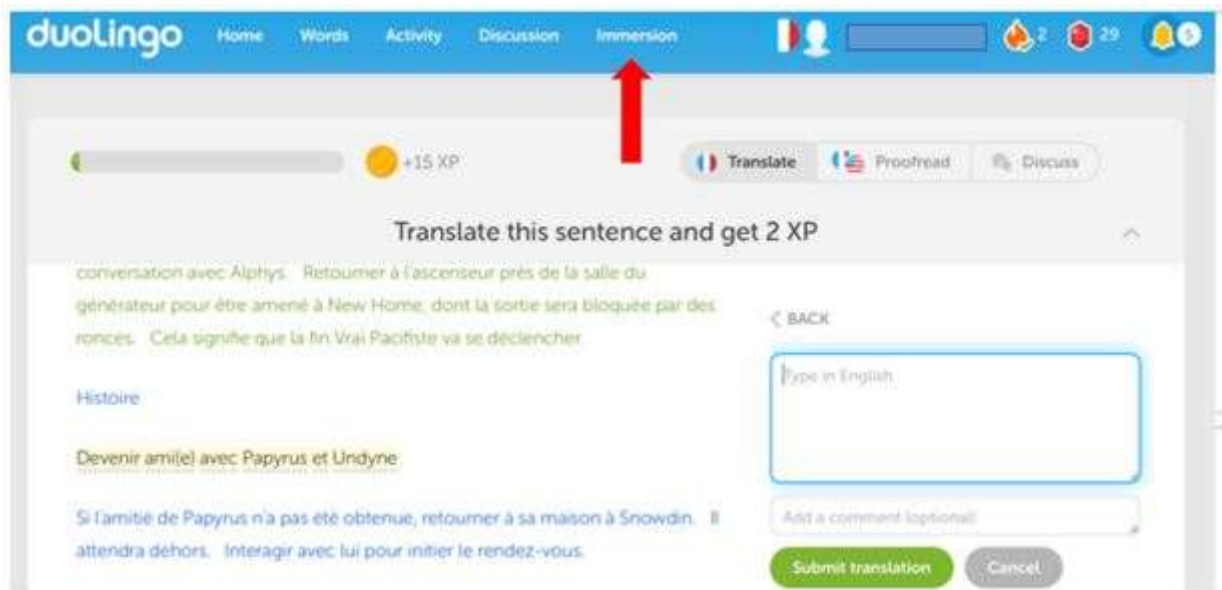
duolingo Home Words Activity Discussion Immersion

2 29 5

+15 XP

Translate Proofread Discuss

Translate this sentence and get 2 XP

conversation avec Alphys. Retourner à l'ascenseur près de la salle du générateur pour être amené à New Home, dont la sortie sera bloquée par des ronces. Cela signifie que la fin Vrai Pacifiste va se déclencher

Histoire

Devenir ami(e) avec Papyrus et Undyne

Si l'amitié de Papyrus n'a pas été obtenue, retourner à sa maison à Snowdin. Il attendra dehors. Interagir avec lui pour initier le rendez-vous.

< BACK

Type in English

Add a comment (optional)

Submit translation

Cancel